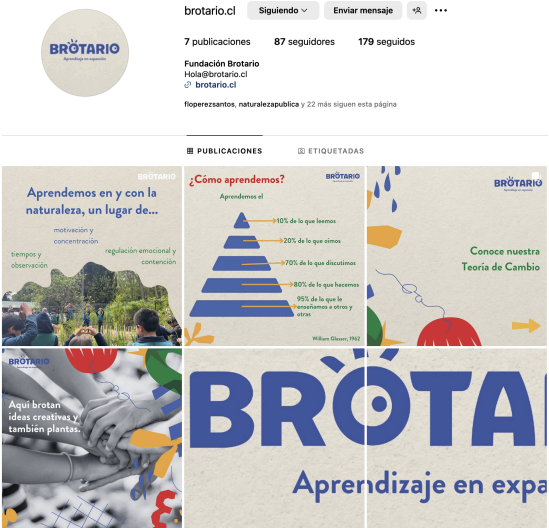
BROTARIO
Aprendizaje en expansión

brotario.cl
Siguiendo
Enviar mensaje
•••

7 publicaciones 87 seguidores 179 seguidos

Fundación Brotario
Hola@brotario.cl
brotario.cl

floperezsantos, naturalezapublica y 22 más siguen esta página

PUBLICACIONES
ETIQUETADAS

BROTARIO
Aprendemos en y con la naturaleza, un lugar de...
motivación y concentración
tiempos y observación
regulación emocional y contención

¿Cómo aprendemos?
BROTARIO
Aprendemos el
10% de lo que leemos
20% de lo que oímos
70% de lo que discutimos
80% de lo que hacemos
95% de lo que le enseñamos a otros y otras
William Glasser, 1962

BROTARIO
Aprendizaje en expansión
Conoce nuestra Teoría de Cambio

BROTARIO
Aquí brotan ideas creativas y también plantas.

BROTARIO
Aprendizaje en expa